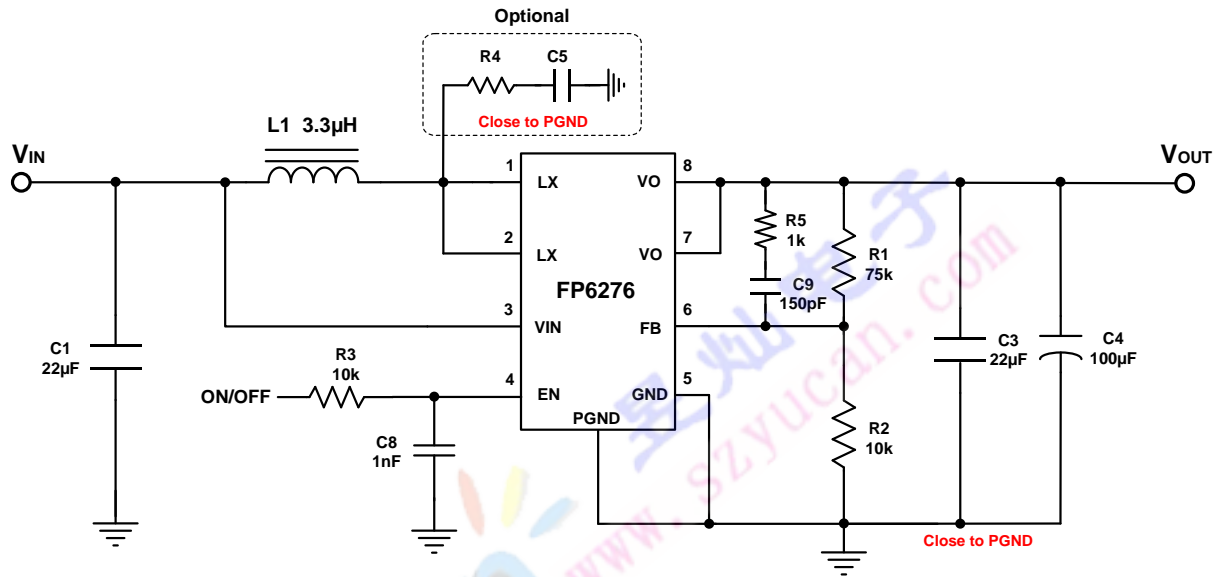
Optional

R4 C5

Close to PGND

L1 3.3μH

$V_{IN}$

$V_{OUT}$

1 LX

2 LX

3 VIN

4 EN

8 VO

7 VO

6 FB

5 GND

PGND

FP6276

R5 1k

C9 150pF

R1 75k

R2 10k

C1 22μF

R3 10k

ON/OFF

C8 1nF

C3 22μF

C4 100μF

Close to PGND

www.szyucan.com